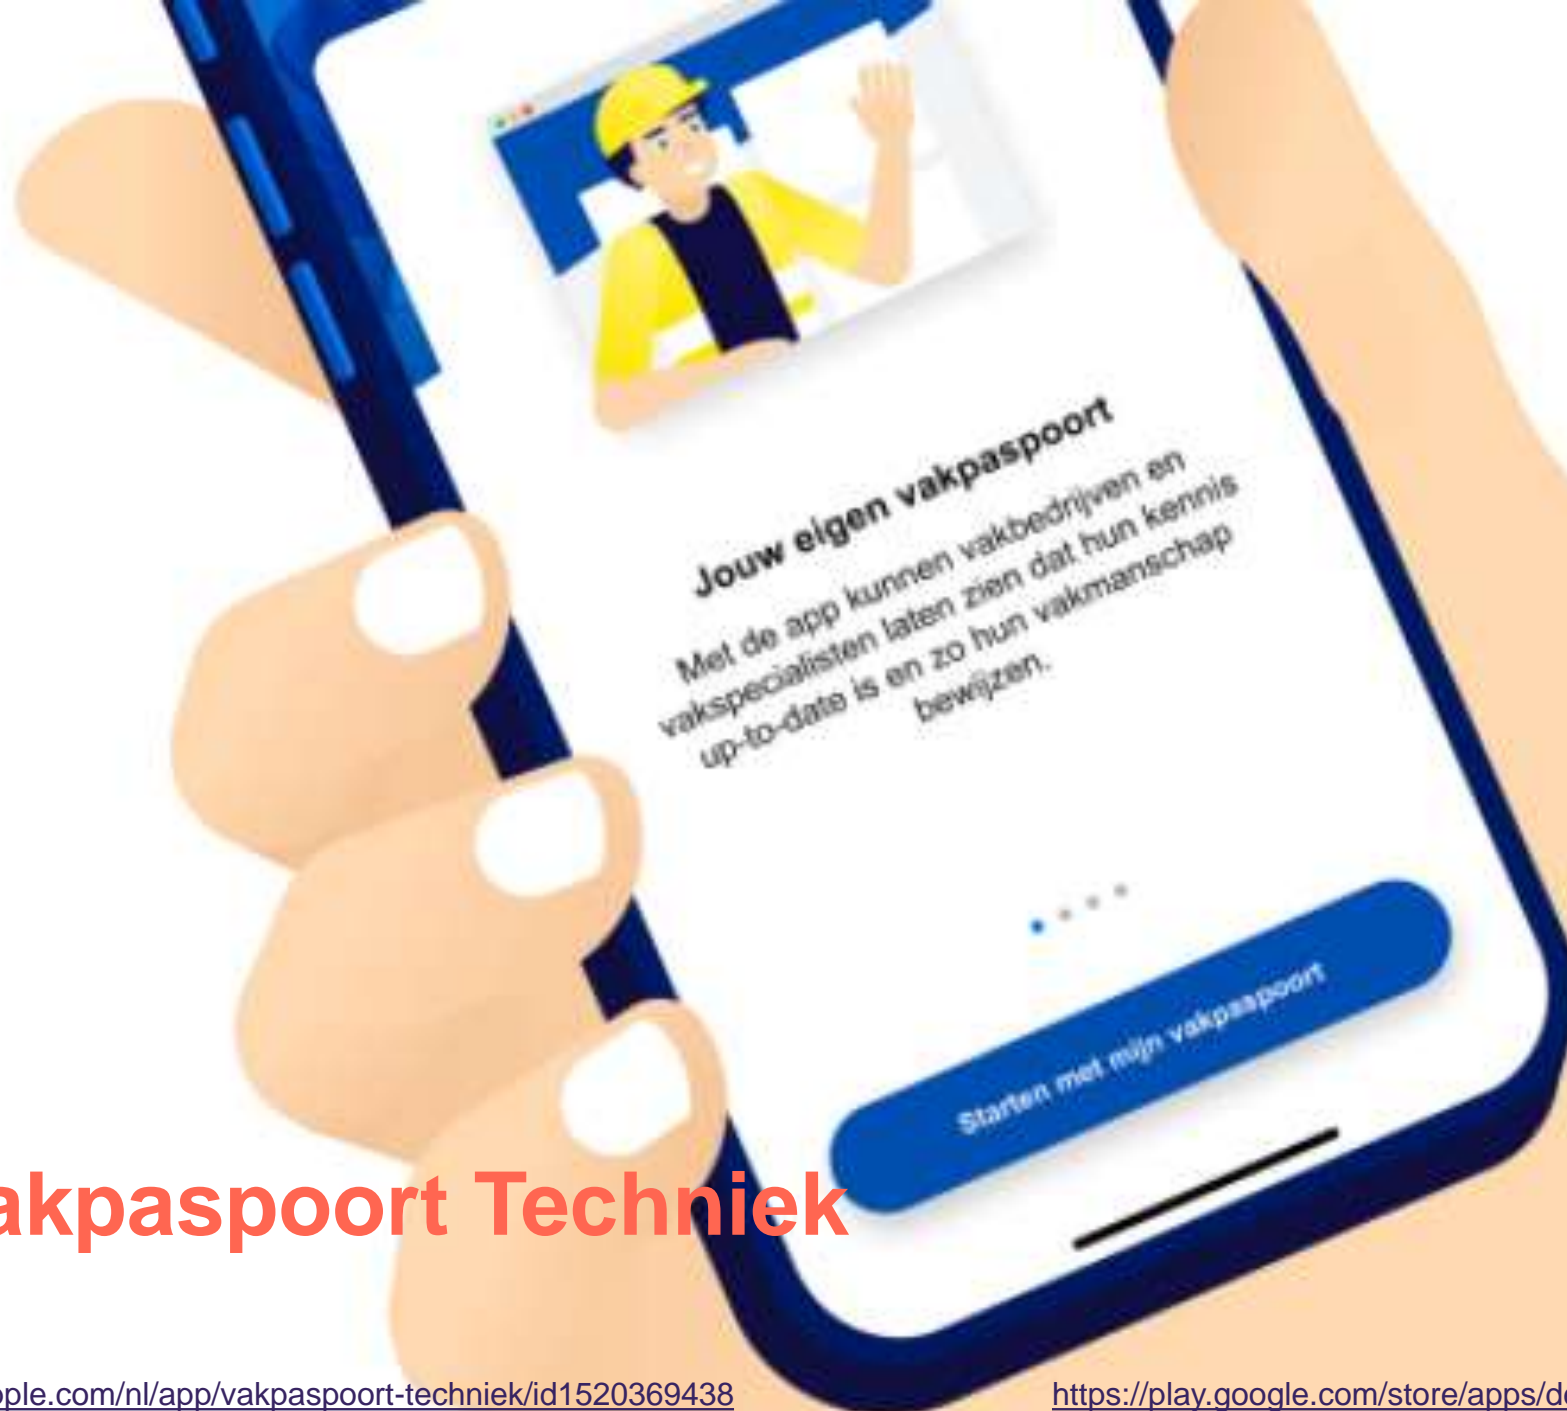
Jouw eigen vakpaspoort

Met de app kunnen vakbedrijven en vakspecialisten laten zien dat hun kennis up-to-date is en zo hun vakmanschap bewijzen.

Starten met mijn vakpaspoort

akpaspoort Techniek

ple.com/nl/app/vakpaspoort-techniek/id1520369438

https://play.google.com/store/apps/d